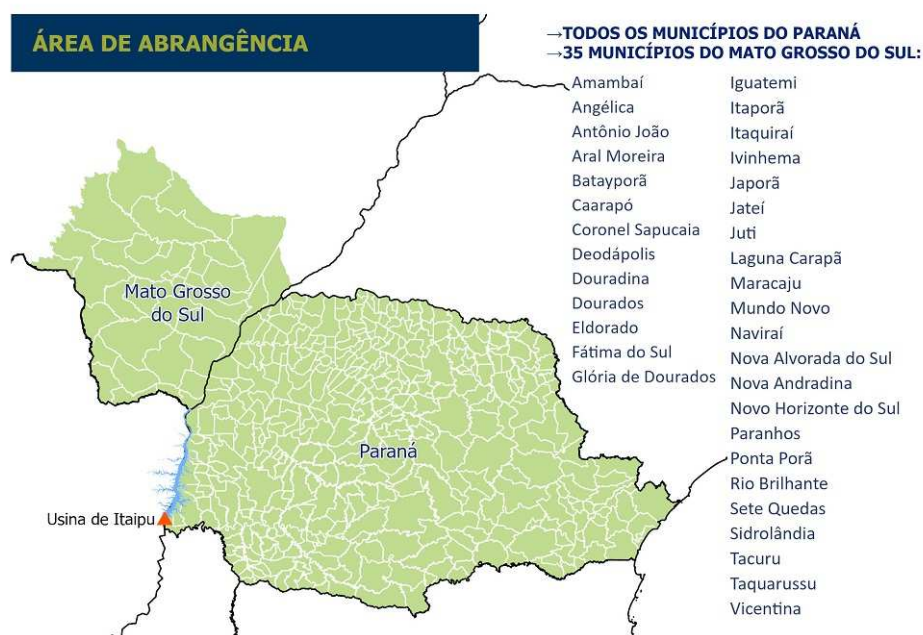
ÁREA DE ABRANGÊNCIA

→TODOS OS MUNICÍPIOS DO PARANÁ
→35 MUNICÍPIOS DO MATO GROSSO DO SUL:

Amambaí
Angélica
Antônio João
Aral Moreira
Batayporã
Caarapó
Coronel Sapucaia
Deodápolis
Douradina
Dourados
Eldorado
Fátima do Sul
Glória de Dourados

Iguatemi
Itaporã
Itaquiraí
Ivinhema
Japorã
Jateí
Juti
Laguna Carapã
Maracaju
Mundo Novo
Naviraí
Nova Alvorada do Sul
Nova Andradina
Novo Horizonte do Sul
Paranhos
Ponta Porã
Rio Brilhante
Sete Quedas
Sidrolândia
Tacuru
Taquarussu
Vicentina

Mato Grosso do Sul

Paraná

Usina de Itaipu